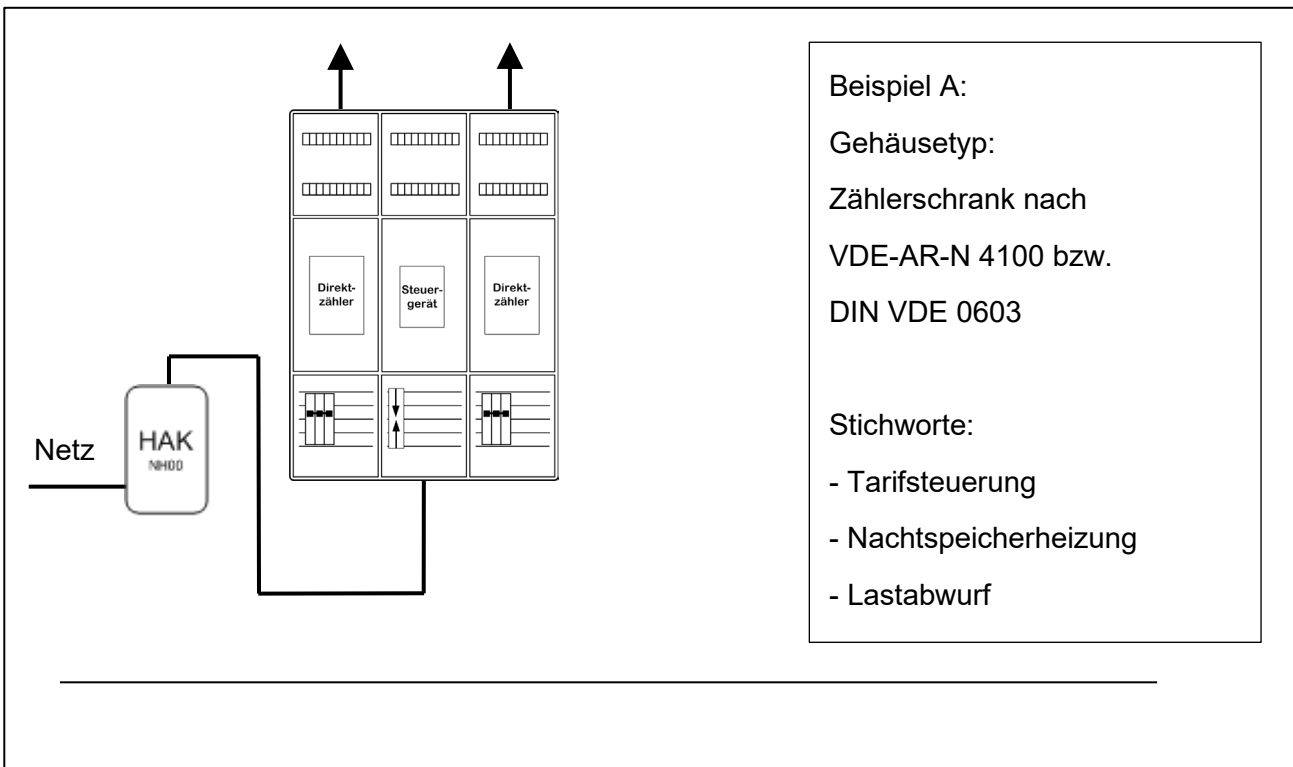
Direktzähler

Steuergerät

Direktzähler

Netz

HAK
NH00

Beispiel A:

Gehäusetyp:

Zählerschrank nach

VDE-AR-N 4100 bzw.

DIN VDE 0603

Stichworte:

- Tarifsteuerung

- Nachtspeicherheizung

- Lastabwurf